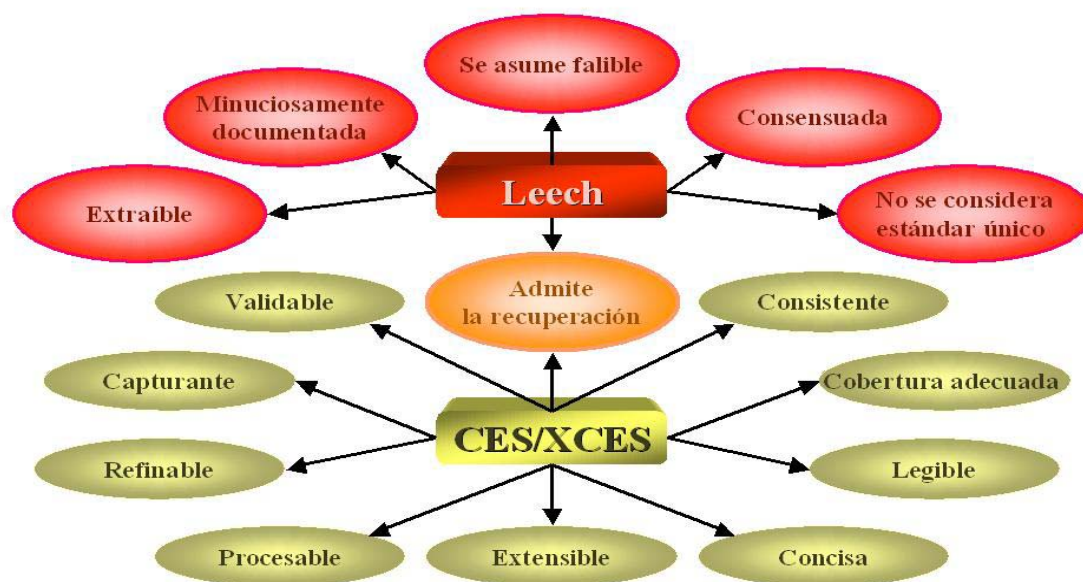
Se asume falible

Minuciosamente documentada

Consensuada

Leech

Extraíble

No se considera estándar único

Admite la recuperación

Validable

Consistente

Capturante

Cobertura adecuada

CES/XCES

Refinable

Legible

Procesable

Extensible

Concisa